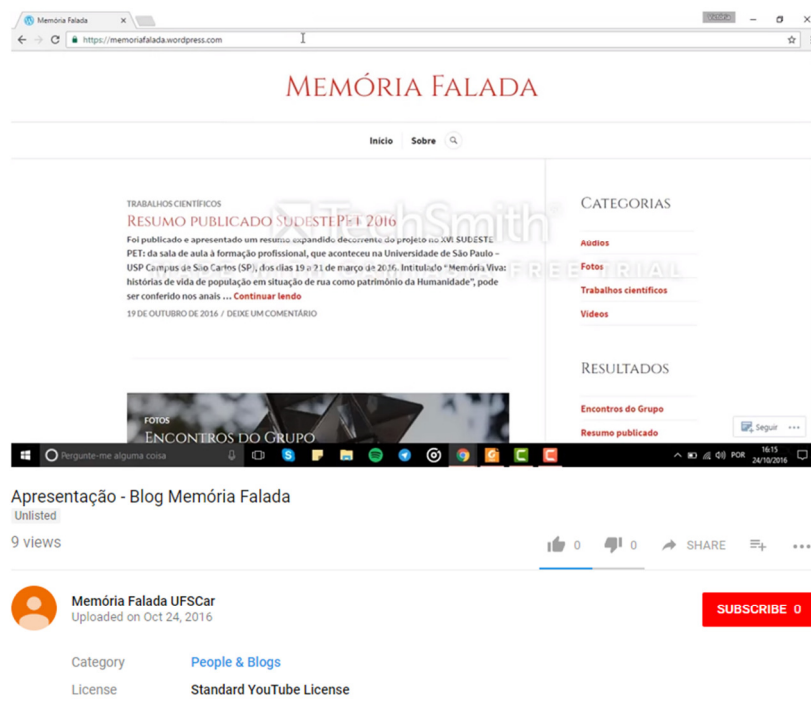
Memória Falada

https://memoriafalada.wordpress.com

MEMÓRIA FALADA

Início Sobre

TRABALHOS CIENTÍFICOS

RESUMO PUBLICADO SUDESTEPET 2016

Foi publicado e apresentado um resumo expandido decorrente do projeto no XVI SUDESTE PET: da sala de aula à formação profissional, que aconteceu na Universidade de São Paulo – USP Campus de São Carlos (SP), dos dias 19 a 21 de março de 2016. Intitulado "Memória Viva: histórias de vida de população em situação de rua como patrimônio da Humanidade", pode ser conferido nos anais … Continuar lendo

19 DE OUTUBRO DE 2016 / DEIXE UM COMENTÁRIO

TechSmith FREE TRIAL

FOTOS

ENCONTROS DO GRUPO

CATEGORIAS

Áudios

Fotos

Trabalhos científicos

Vídeos

RESULTADOS

Encontros do Grupo

Resumo publicado

Seguir

Pergunte-me alguma coisa

POR 16:15 24/10/2016

Apresentação - Blog Memória Falada

Unlisted

9 views

0 0 SHARE

Memória Falada UFSCar

Uploaded on Oct 24, 2016

SUBSCRIBE 0

Category People & Blogs

License Standard YouTube License